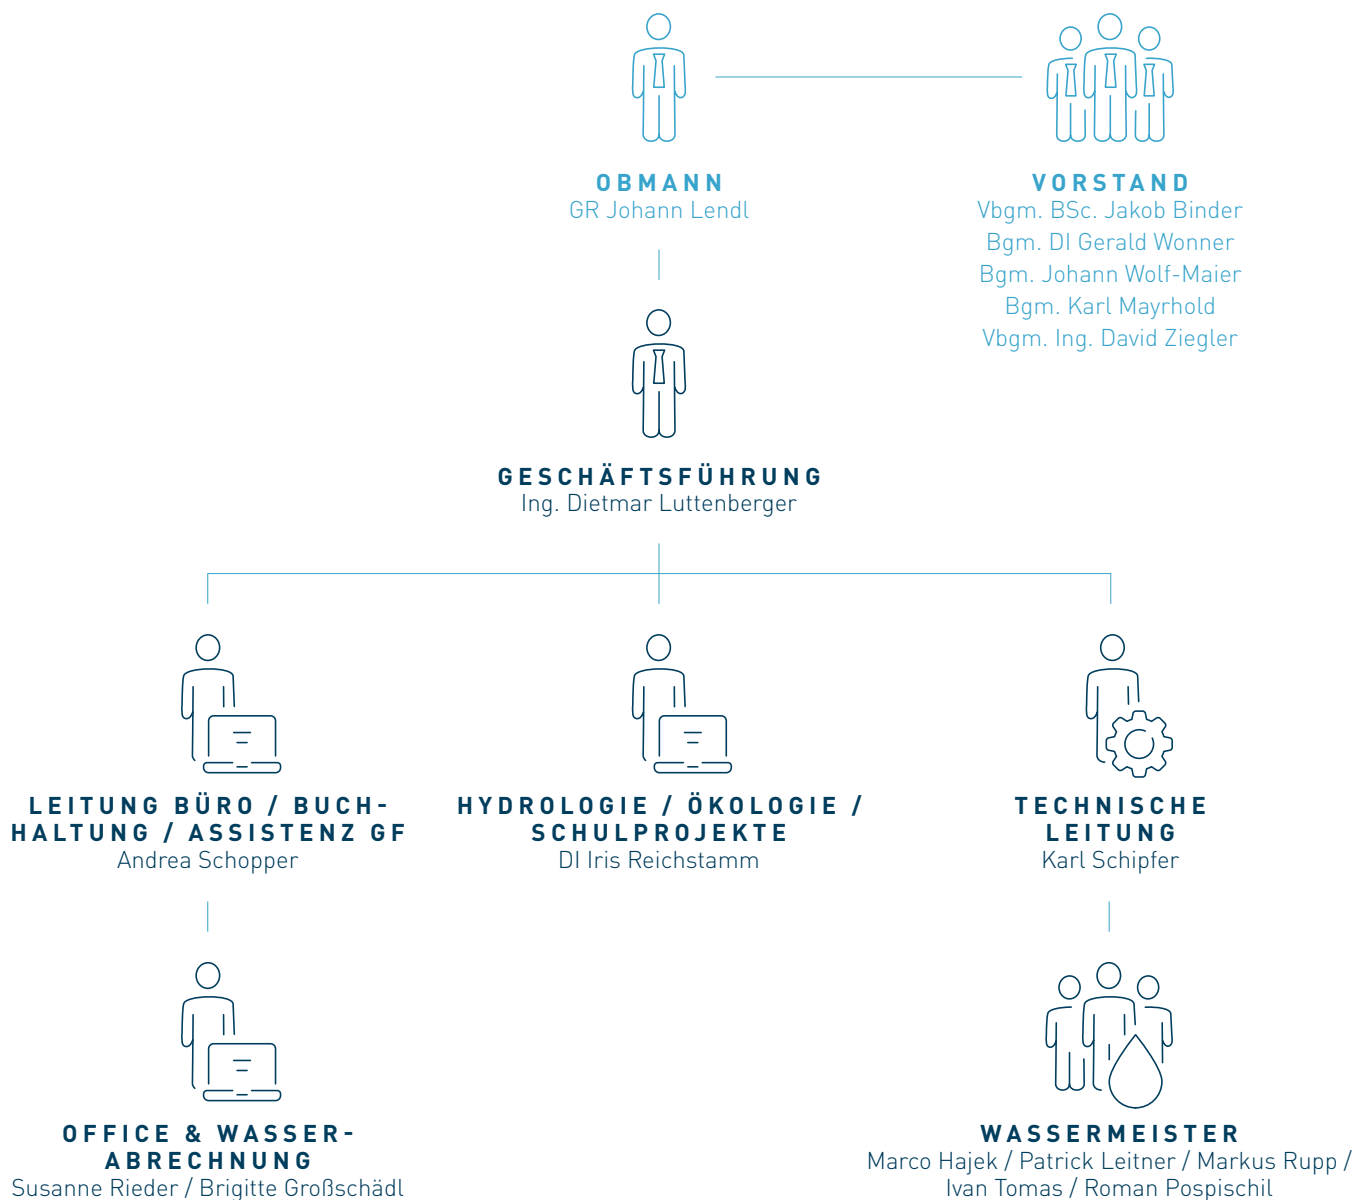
OBMANN
GR Johann Lendl

VORSTAND
Vbgm. BSc. Jakob Binder
Bgm. DI Gerald Wonner
Bgm. Johann Wolf-Maier
Bgm. Karl Mayrhold
Vbgm. Ing. David Ziegler

GESCHÄFTSFÜHRUNG
Ing. Dietmar Luttenberger

LEITUNG BÜRO / BUCHHALTUNG / ASSISTENZ GF
Andrea Schopper

HYDROLOGIE / ÖKOLOGIE / SCHULPROJEKTE
DI Iris Reichstamm

TECHNISCHE LEITUNG
Karl Schipfer

OFFICE & WASSERABRECHNUNG
Susanne Rieder / Brigitte Großschädl

WASSERMEISTER
Marco Hajek / Patrick Leitner / Markus Rupp / Ivan Tomas / Roman Pospischil